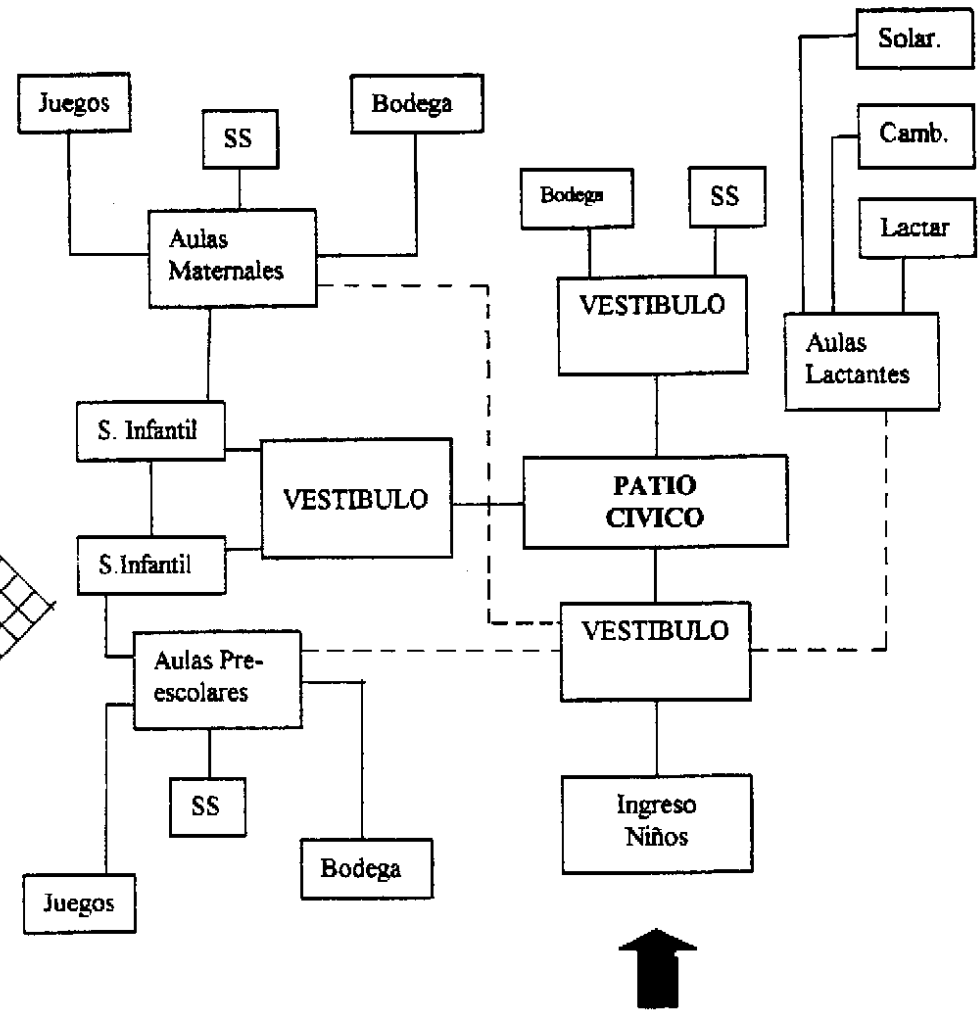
Solar.

Juegos

Bodega

SS

Camb.

Bodega

SS

Lactar

Aulas Maternales

VESTIBULO

Aulas Lactantes

S. Infantil

VESTIBULO

PATIO CIVICO

S.Infantil

VESTIBULO

Aulas Preescolares

SS

Ingreso Niños

Bodega

Juegos